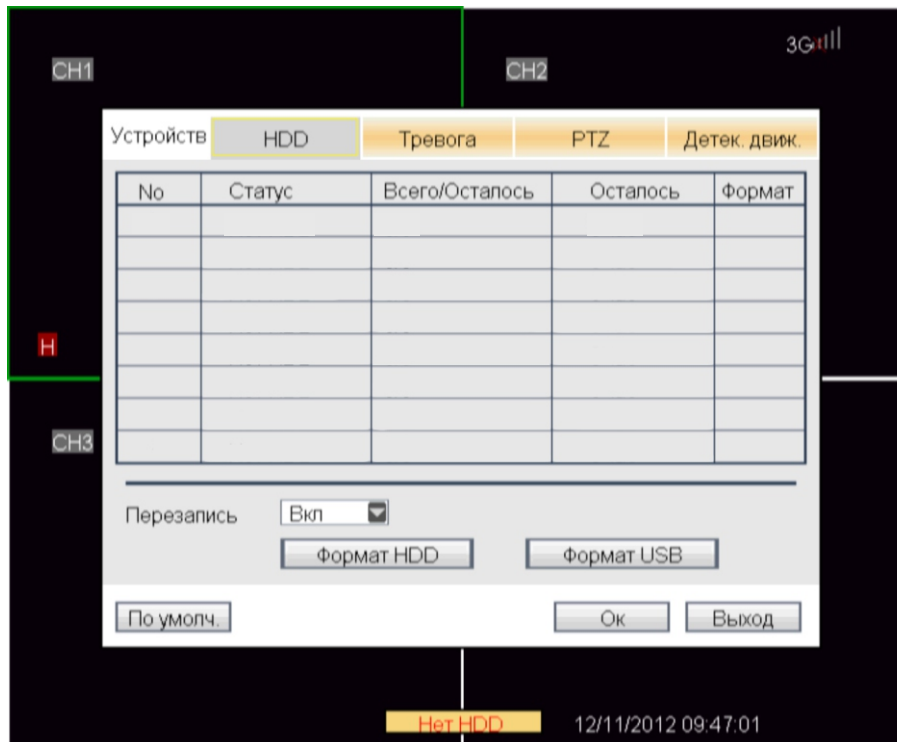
CH1

CH2

3G

Устройств HDD Тревога PTZ Детек. двик.

| No | Статус | Всего/Остапось | Остапось | Формат |
|---|---|---|---|---|
| | | | | |
| | | | | |
| | | | | |
| | | | | |
| | | | | |
| | | | | |
| | | | | |
| | | | | |

H

CH3

Перезапись Вкл

Формат HDD Формат USB

По умолч. Ок Выход

Нет HDD 12/11/2012 09:47:01